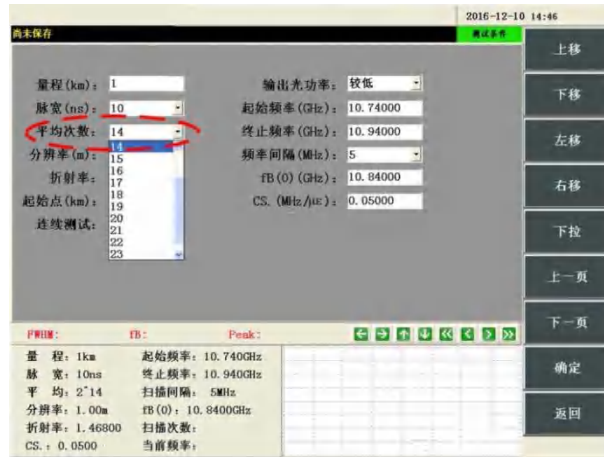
2016-12-10 14:46

尚未保存

测试条件

上移

下移

左移

右移

下拉

上一页

下一页

确定

返回

量程(km): 1

脉宽(ns): 10

平均次数: 14

14
15
16
17
18
19
20
21
22
23

分辨率(m):

折射率:

起始点(km):

连续测试:

输出光功率: 较低

起始频率(GHz): 10.74000

终止频率(GHz): 10.94000

频率间隔(MHz): 5

fB(0)(GHz): 10.84000

CS.(MHz/με): 0.05000

FWHM:

fB:

Peak:

量 程: 1km
脉 宽: 10ns
平 均: $2^{14}$
分辨率: 1.00m
折射率: 1.46800
CS.: 0.0500

起始频率: 10.740GHz
终止频率: 10.940GHz
扫描间隔: 5MHz
fB(0): 10.8400GHz
扫描次数:
当前频率: